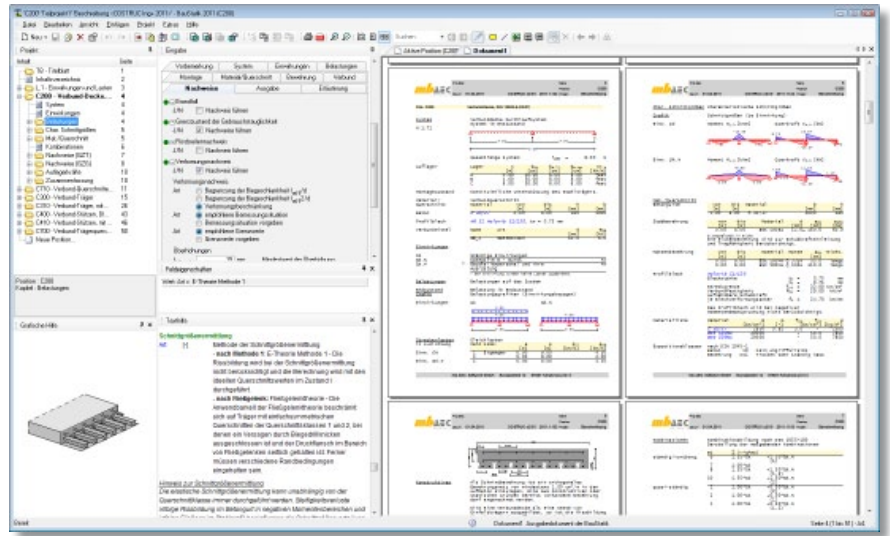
C200 Teilprojekt 1 Beschreibung - [CONSTRUCTING 2011] - BauStatik 2011 [C200]

Datei Bearbeiten Ansicht Einfügen Projekt Extras Hilfe

Projekt

Inhalt Seite

T0 - Titelblatt

Inhaltsverzeichnis

L1 - Berechnungsgrundlagen

C200 - Verbund-Decke

System

Einwirkungen

Char. Schnittgrößen

Kombinationen

Nachweise (GZT)

Nachweise (GZG)

Auflagerkräfte

Zusammenfassung

C110 - Verbund-Querschnitt

C300 - Verbund-Träger

C400 - Verbund-Stützen

C500 - Verbund-Trägeranschluss

Neue Position...

Position : C200

Kapitel : Belastungen

Grafische Hilfe

Eingabe

Vorbemessung | System | Einwirkungen | Belastungen

Montage | Material/Querschnitt | Bewehrung | Verbund

Nachweise | Ausgabe | Erläuterung

Nachweis führen

Grenzzustand der Gebrauchstauglichkeit

Nachweis führen

Verformungsnachweis

Nachweis führen

Begrenzung der Biegeschlankheit

Verformungsberechnung

Bemessungssituation

Einwirkungen

Feldeigenschaften

Toolinfo

Schnittgrößenermittlung

Methode der Schnittgrößenermittlung

- nach Methode 1: E-Theorie Methode 1 - Die Rissbildung wird bei der Schnittgrößenermittlung nicht berücksichtigt und die Berechnung wird mit den ideellen Querschnittswerten im Zustand I durchgeführt.

- nach Fließgelenk: Fließgelenktheorie - Die Anwendbarkeit der Fließgelenktheorie beschränkt sich auf Träger mit einfachsymmetrischen Querschnitten der Querschnittsklassen 1 und 2, bei denen ein Versagen durch Biegedrillknicken ausgeschlossen ist und der Druckflansch im Bereich von Fließgelenken seitlich gehalten ist. Ferner müssen verschiedene Randbedingungen eingehalten sein.

Hinweis zur Schnittgrößenermittlung

Aktive Position [C200] | Dokument

mb AEC

Bereit

Dokument Ausgabedokument der BauStatik

Seite 2 (1 bis 10) - 3x1